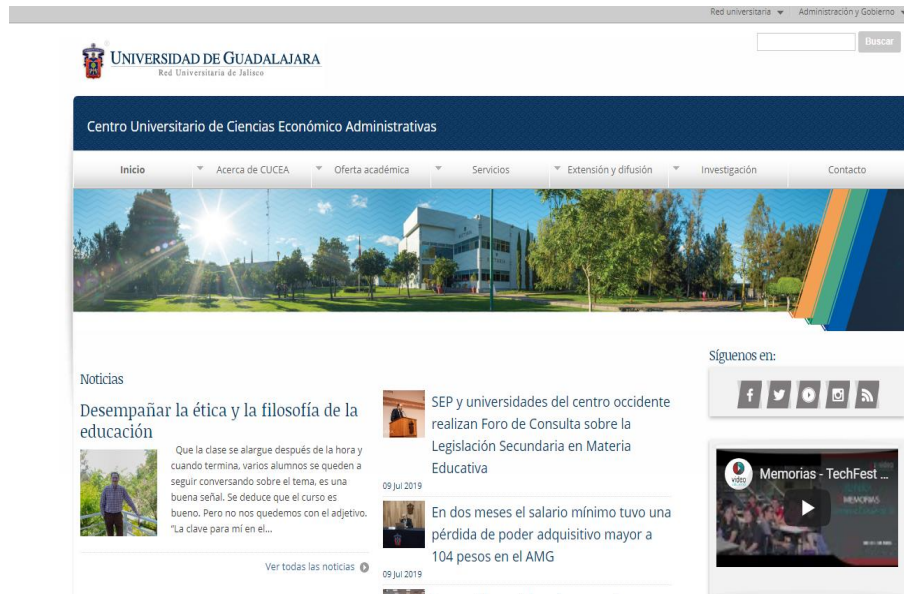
Red universitaria ▾ Administración y Gobierno ▾

Buscar

UNIVERSIDAD DE GUADALAJARA
Red Universitaria de Jalisco

Centro Universitario de Ciencias Económico Administrativas

Inicio | Acerca de CUCEA | Oferta académica | Servicios | Extensión y difusión | Investigación | Contacto

Noticias

Desempañar la ética y la filosofía de la educación

Que la clase se alargue después de la hora y cuando termina, varios alumnos se queden a seguir conversando sobre el tema, es una buena señal. Se deduce que el curso es bueno. Pero no nos quedemos con el adjetivo. "La clave para mí en el...

Ver todas las noticias

SEP y universidades del centro occidente realizan Foro de Consulta sobre la Legislación Secundaria en Materia Educativa
09 Jul 2019

En dos meses el salario mínimo tuvo una pérdida de poder adquisitivo mayor a 104 pesos en el AMG
09 Jul 2019

Síguenos en:

Memorias - TechFest ...

MEMORIAS